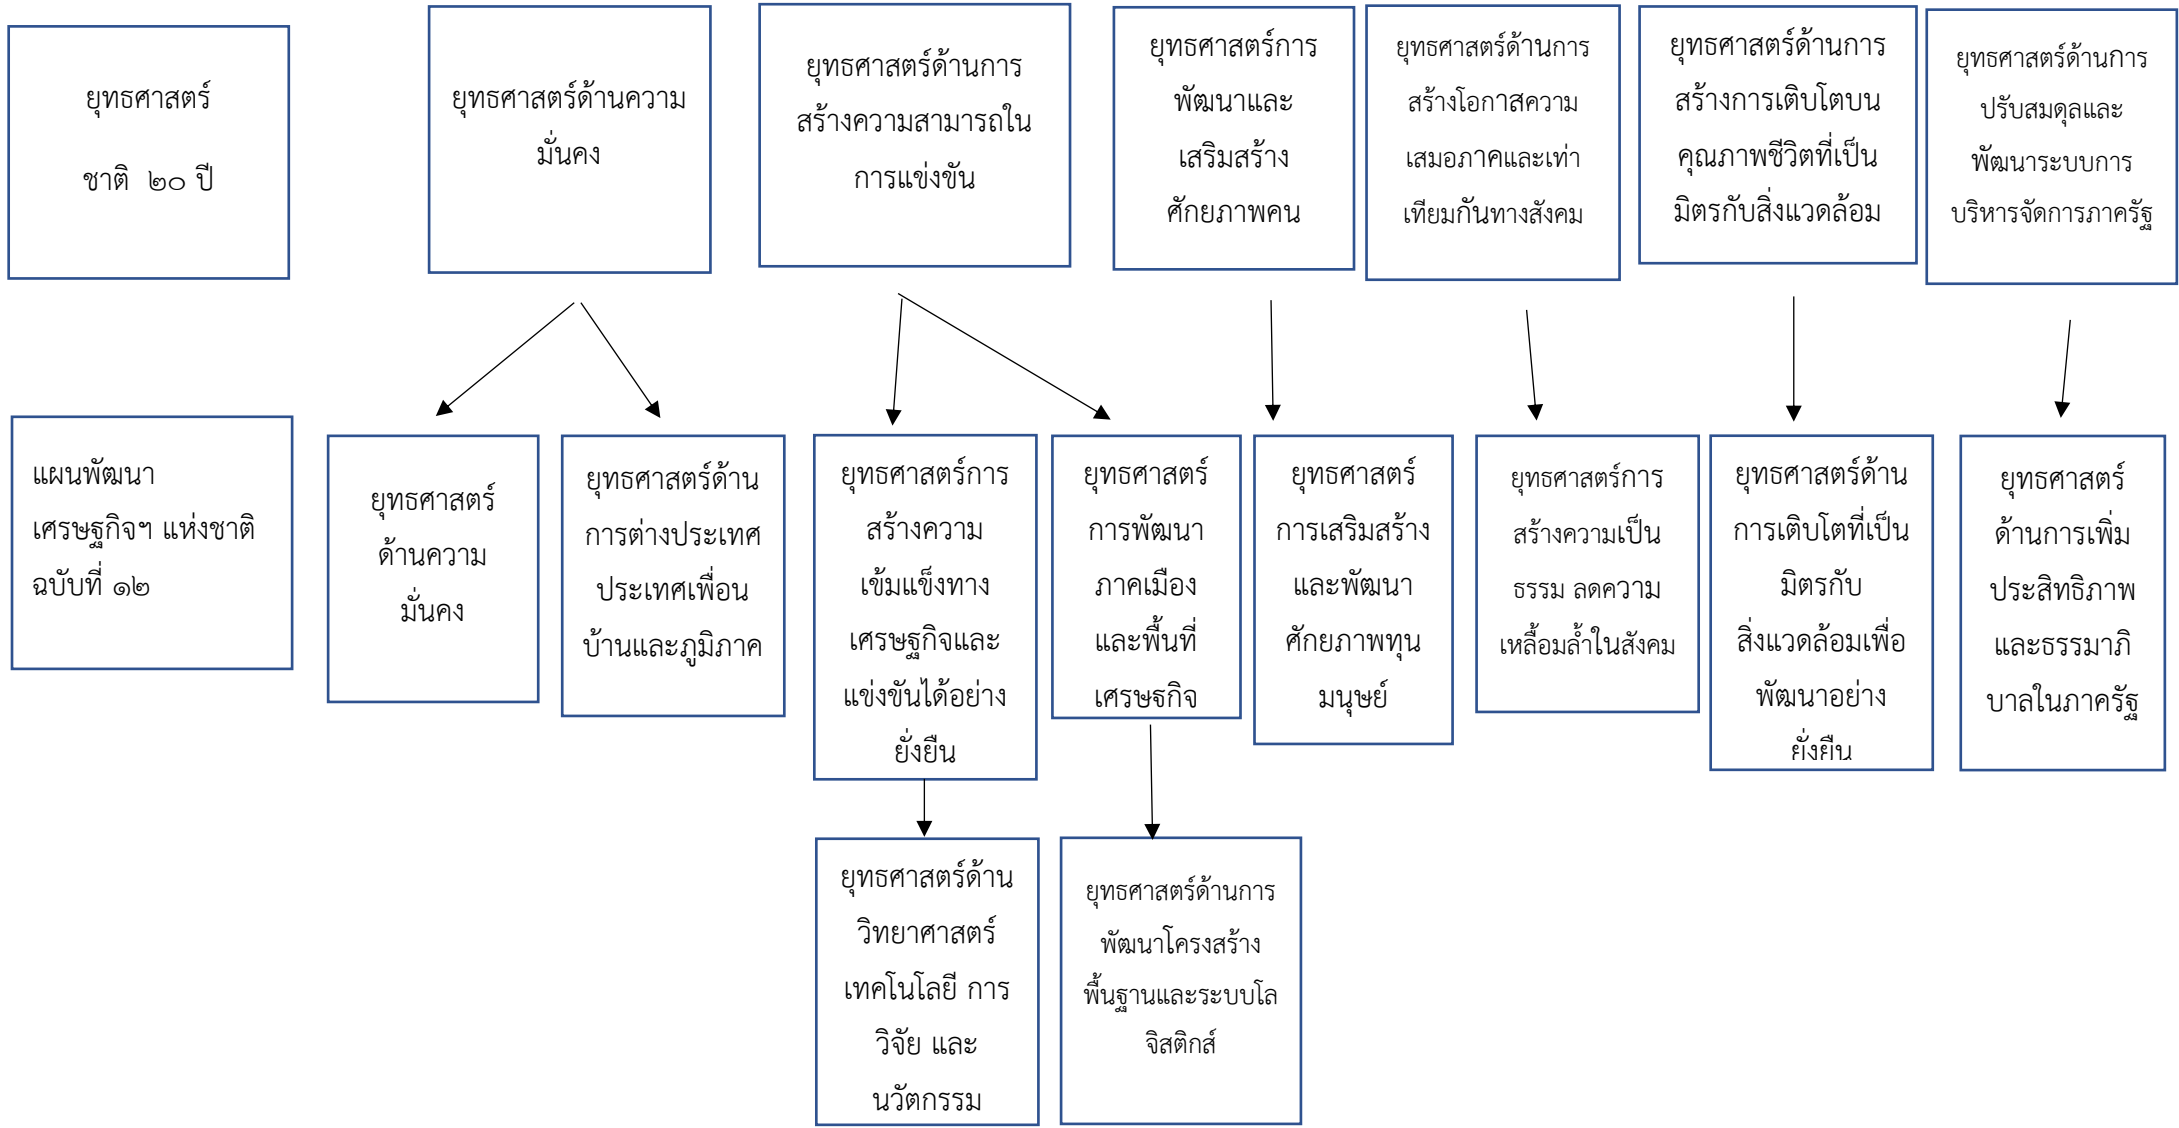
ยุทธศาสตร์ชาติ ๒๐ ปี

ยุทธศาสตร์ด้านความมั่นคง

ยุทธศาสตร์ด้านการสร้างความสามารถในการแข่งขัน

ยุทธศาสตร์การพัฒนาและเสริมสร้างศักยภาพคน

ยุทธศาสตร์ด้านการสร้างโอกาสความเสมอภาคและเท่าเทียมกันทางสังคม

ยุทธศาสตร์ด้านการสร้างการเติบโตบนคุณภาพชีวิตที่เป็นมิตรกับสิ่งแวดล้อม

ยุทธศาสตร์ด้านการปรับสมดุลและพัฒนาระบบการบริหารจัดการภาครัฐ

แผนพัฒนาเศรษฐกิจฯ แห่งชาติ ฉบับที่ ๑๒

ยุทธศาสตร์ด้านความมั่นคง

ยุทธศาสตร์ด้านการต่างประเทศประเทศเพื่อนบ้านและภูมิภาค

ยุทธศาสตร์การสร้างความเข้มแข็งทางเศรษฐกิจและแข่งขันได้อย่างยั่งยืน

ยุทธศาสตร์การพัฒนาภาคเมืองและพื้นที่เศรษฐกิจ

ยุทธศาสตร์การเสริมสร้างและพัฒนาศักยภาพทุนมนุษย์

ยุทธศาสตร์การสร้างความเป็นธรรม ลดความเหลื่อมล้ำในสังคม

ยุทธศาสตร์ด้านการเติบโตที่เป็นมิตรกับสิ่งแวดล้อมเพื่อพัฒนาอย่างยั่งยืน

ยุทธศาสตร์ด้านการเพิ่มประสิทธิภาพและธรรมาภิบาลในภาครัฐ

ยุทธศาสตร์ด้านวิทยาศาสตร์ เทคโนโลยี การวิจัย และนวัตกรรม

ยุทธศาสตร์ด้านการพัฒนาโครงสร้างพื้นฐานและระบบโลจิสติกส์